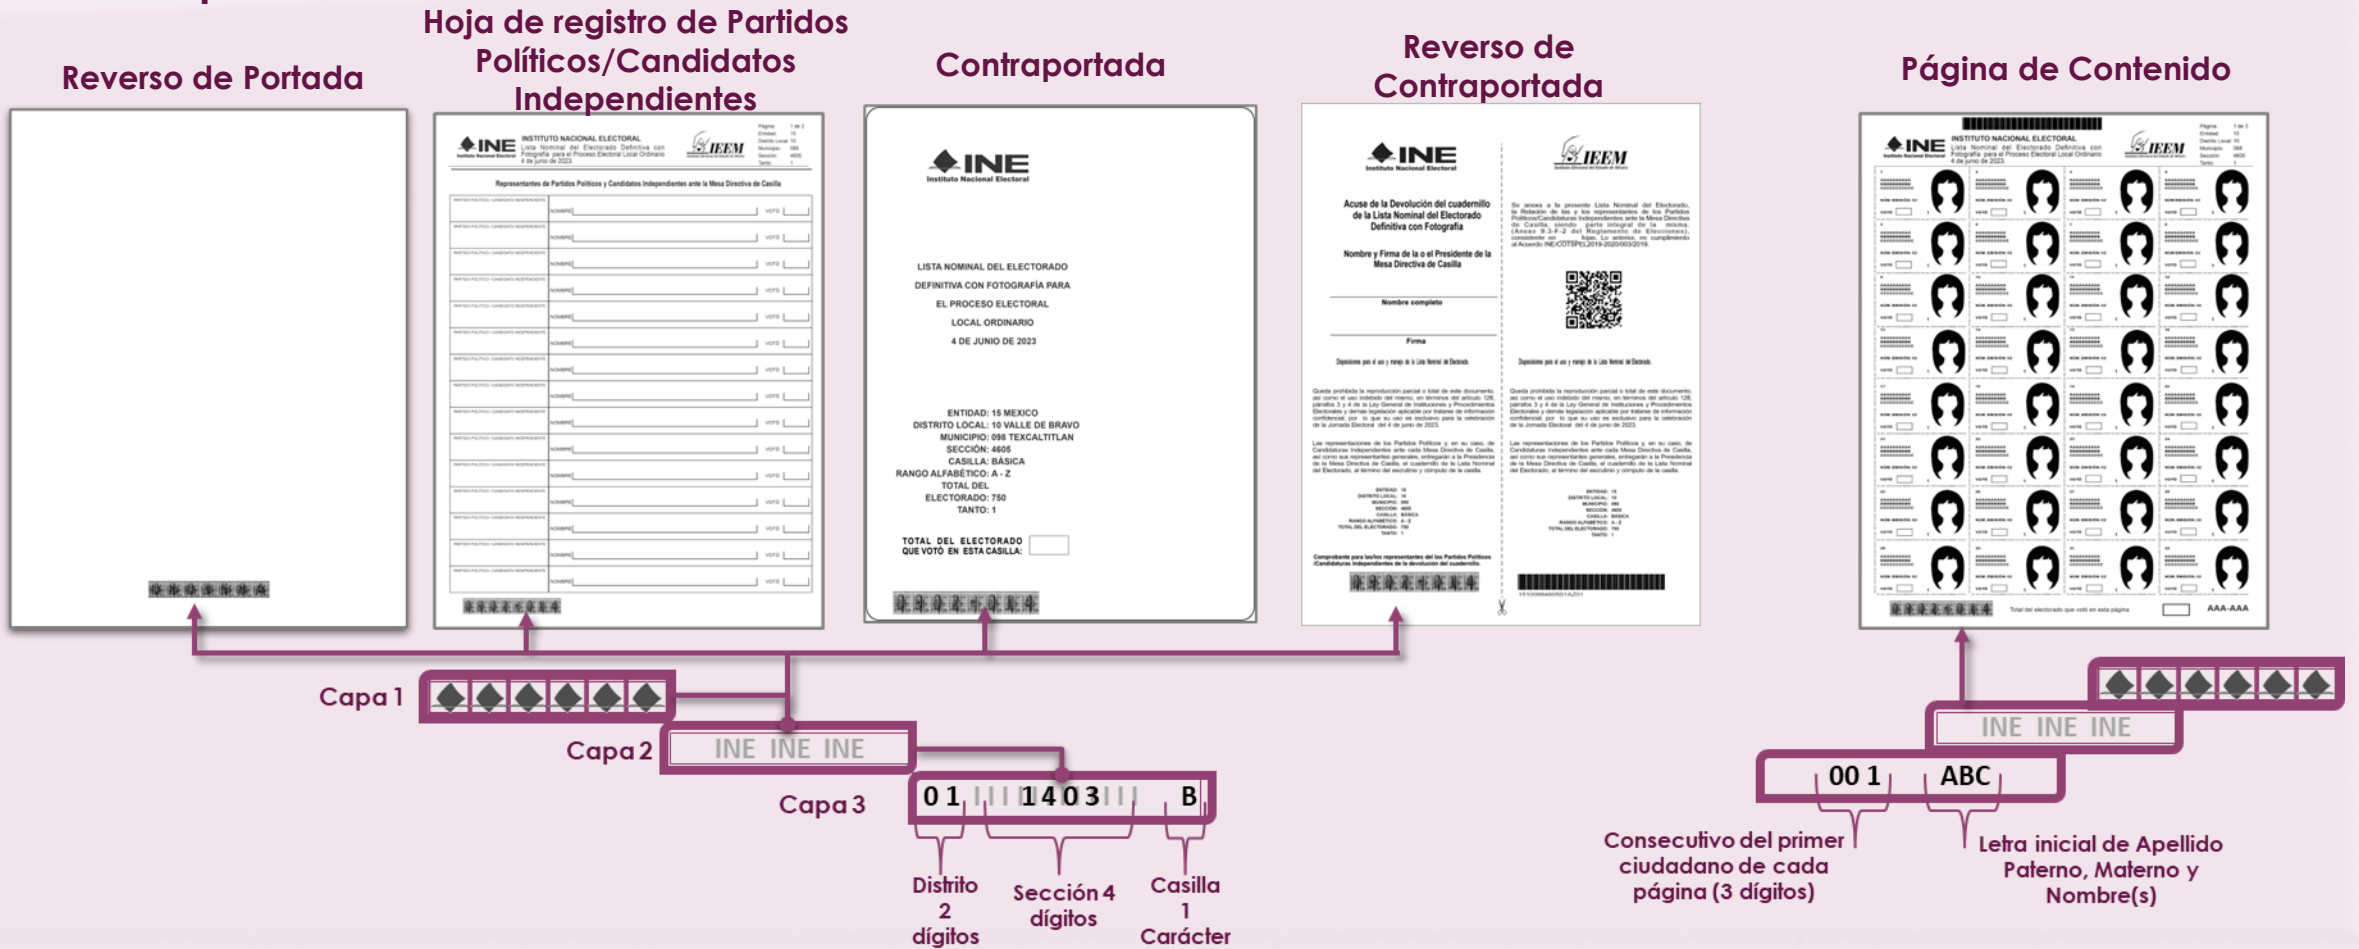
Reverso de Portada

Hoja de registro de Partidos Políticos/Candidatos Independientes

INE INSTITUTO NACIONAL ELECTORAL Lista Nominal del Electorado Definitiva con Fotografía para el Proceso Electoral Local Ordinario 4 de junio de 2023. IEEM

Representantes de Partidos Políticos y Candidatos Independientes ante la Mesa Directiva de Casilla

Contraportada

INE Instituto Nacional Electoral

LISTA NOMINAL DEL ELECTORADO DEFINITIVA CON FOTOGRAFÍA PARA EL PROCESO ELECTORAL LOCAL ORDINARIO 4 DE JUNIO DE 2023

ENTIDAD: 15 MEXICO
DISTRITO LOCAL: 10 VALLE DE BRAVO
MUNICIPIO: 098 TEXCALTITLAN
SECCIÓN: 4605
CASILLA: BÁSICA
RANGO ALFABÉTICO: A - Z
TOTAL DEL ELECTORADO: 750
TANTO: 1

TOTAL DEL ELECTORADO QUE VOTÓ EN ESTA CASILLA:

Reverso de Contraportada

INE Instituto Nacional Electoral IEEM

Acuse de la Devolución del cuadernillo de la Lista Nominal del Electorado Definitiva con Fotografía

Nombre y Firma de la o el Presidente de la Mesa Directiva de Casilla

Nombre completo

Firma

Página de Contenido

INE INSTITUTO NACIONAL ELECTORAL IEEM

Total del electorado que votó en esta página AAA-AAA

Capa 1
Capa 2 INE INE INE
Capa 3 0 1 1 4 0 3 B

Distrito 2 dígitos
Sección 4 dígitos
Casilla 1 Carácter

INE INE INE
00 1 ABC

Consecutivo del primer ciudadano de cada página (3 dígitos)
Letra inicial de Apellido Paterno, Materno y Nombre(s)